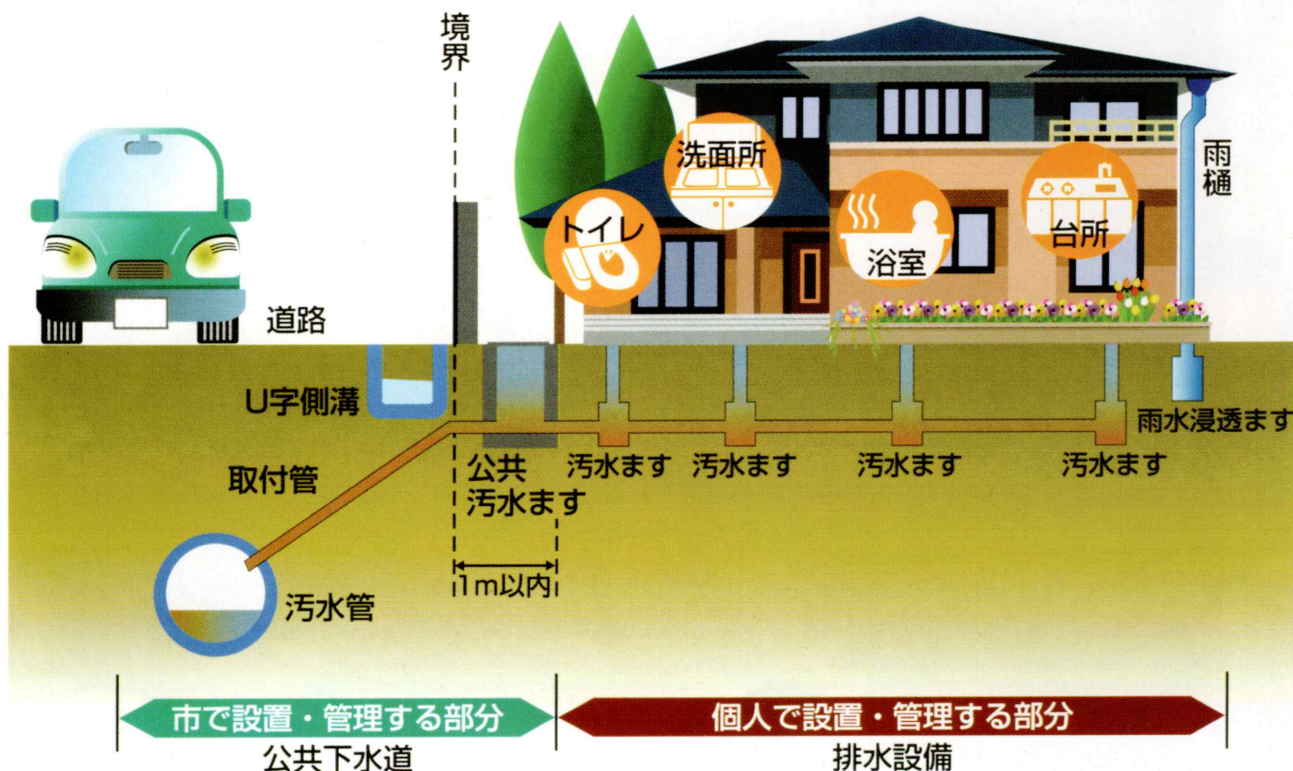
境界

洗面所

トイレ

浴室

台所

雨樋

道路

U字側溝

取付管

公共汚水ます

汚水ます 汚水ます 汚水ます 汚水ます

雨水浸透ます

汚水管

1m以内

市で設置・管理する部分

公共下水道

個人で設置・管理する部分

排水設備